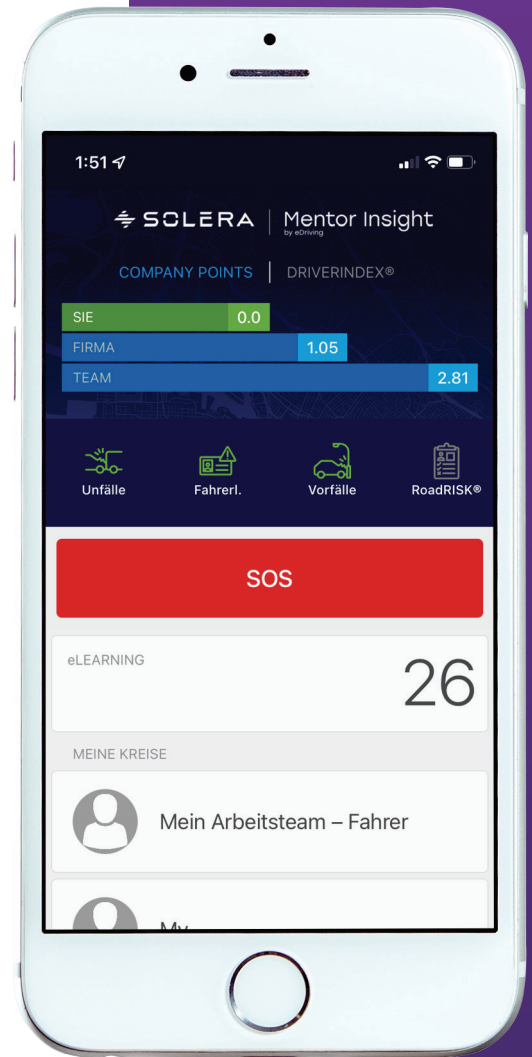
1:51

SOLERA | Mentor Insight by eDriving

COMPANY POINTS | DRIVERINDEX®

| | |
|---|---|
| SIE | 0.0 |
| FIRMA | 1.05 |
| TEAM | 2.81 |

Unfälle Fahrerl. Vorfälle RoadRISK®

SOS

eLEARNING 26

MEINE KREISE

Mein Arbeitsteam – Fahrer

My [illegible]